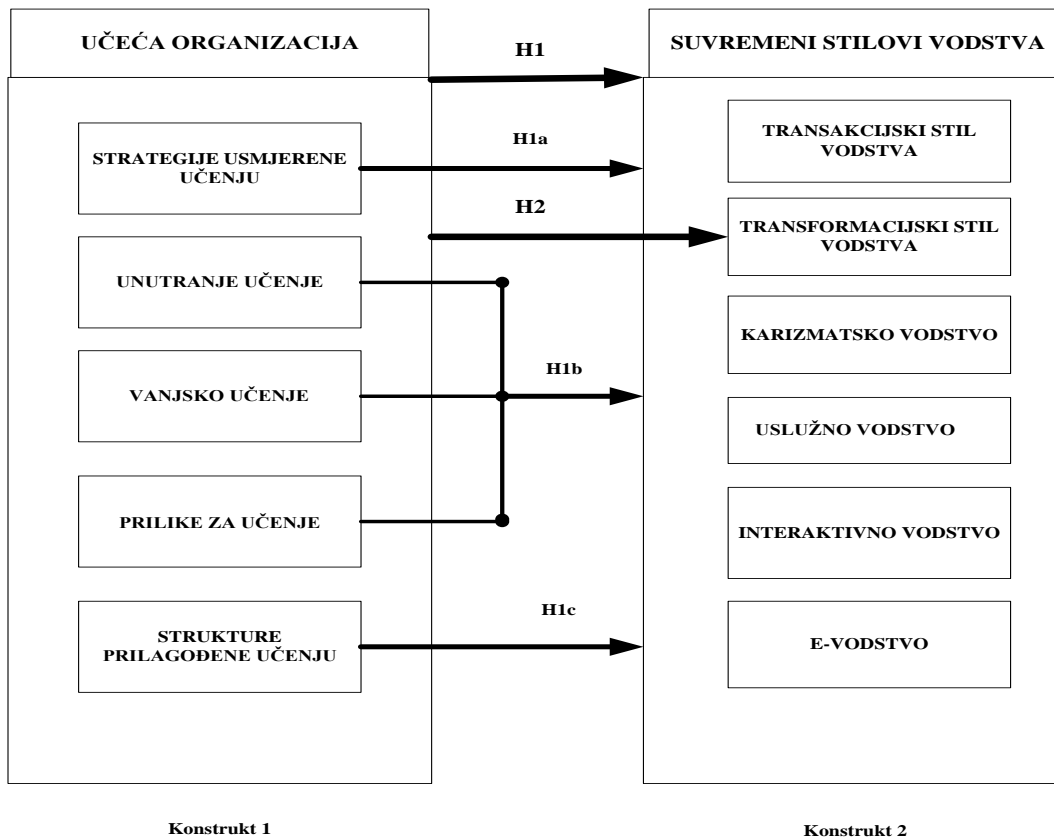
UČEĆA ORGANIZACIJA

H1

SUVREMENI STILOVI VODSTVA

STRATEGIJE USMJERENE UČENJU

H1a

TRANSAKCIJSKI STIL VODSTVA

H2

TRANSFORMACIJSKI STIL VODSTVA

UNUTRANJE UČENJE

KARIZMATSKO VODSTVO

VANJSKO UČENJE

H1b

USLUŽNO VODSTVO

PRILIKE ZA UČENJE

INTERAKTIVNO VODSTVO

STRUKTURE PRILAGOĐENE UČENJU

H1c

E-VODSTVO

Konstrukt 1

Konstrukt 2